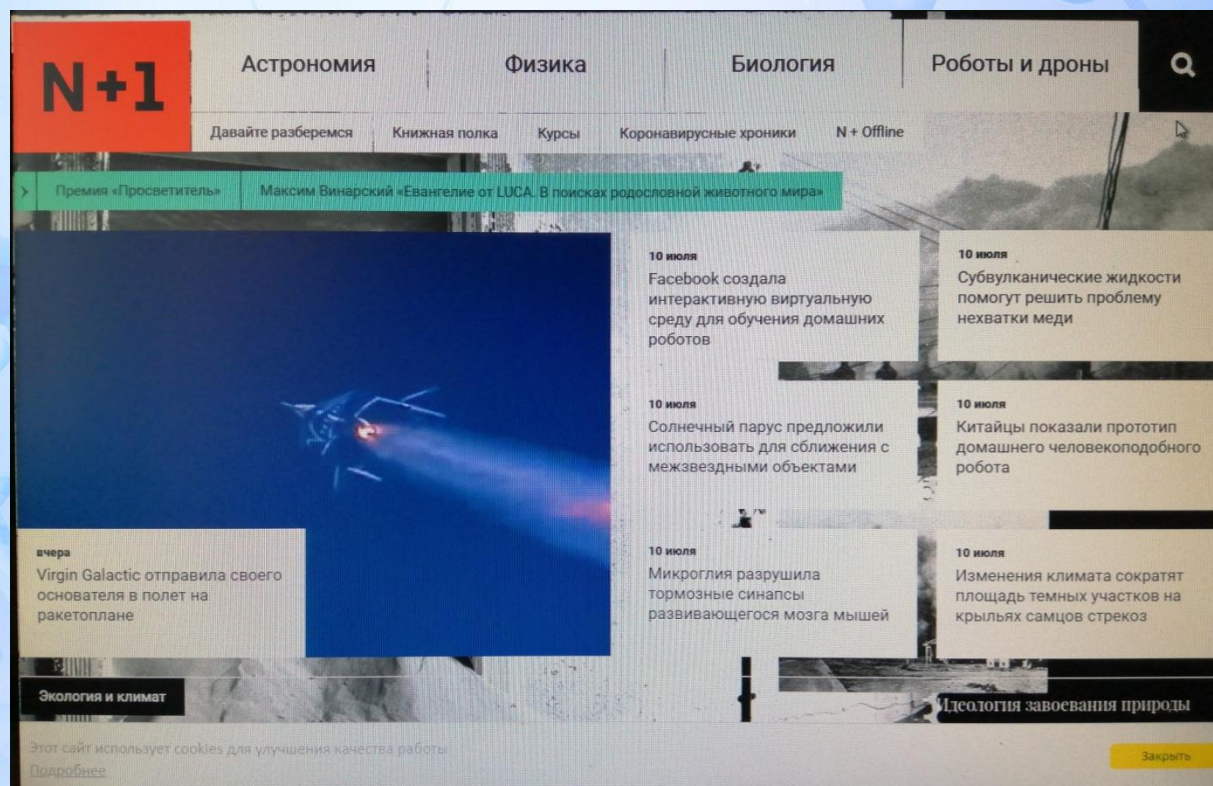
N+1

Астрономия

Физика

Биология

Роботы и дроны

Давайте разберемся

Книжная полка

Курсы

Коронавирусные хроники

N + Offline

Премия «Просветитель»

Максим Винарский «Евангелие от LUCA. В поисках родословной животного мира»

вчера
Virgin Galactic отправила своего основателя в полет на ракетоплане

10 июля
Facebook создала интерактивную виртуальную среду для обучения домашних роботов

10 июля
Субвулканические жидкости помогут решить проблему нехватки меди

10 июля
Солнечный парус предложили использовать для сближения с межзвездными объектами

10 июля
Китайцы показали прототип домашнего человекоподобного робота

10 июля
Микроглия разрушила тормозные синапсы развивающегося мозга мышей

10 июля
Изменения климата сократят площадь темных участков на крыльях самцов стрекоз

Экология и климат

Идеология завоевания природы

Этот сайт использует cookies для улучшения качества работы
Подробнее

Закрыть